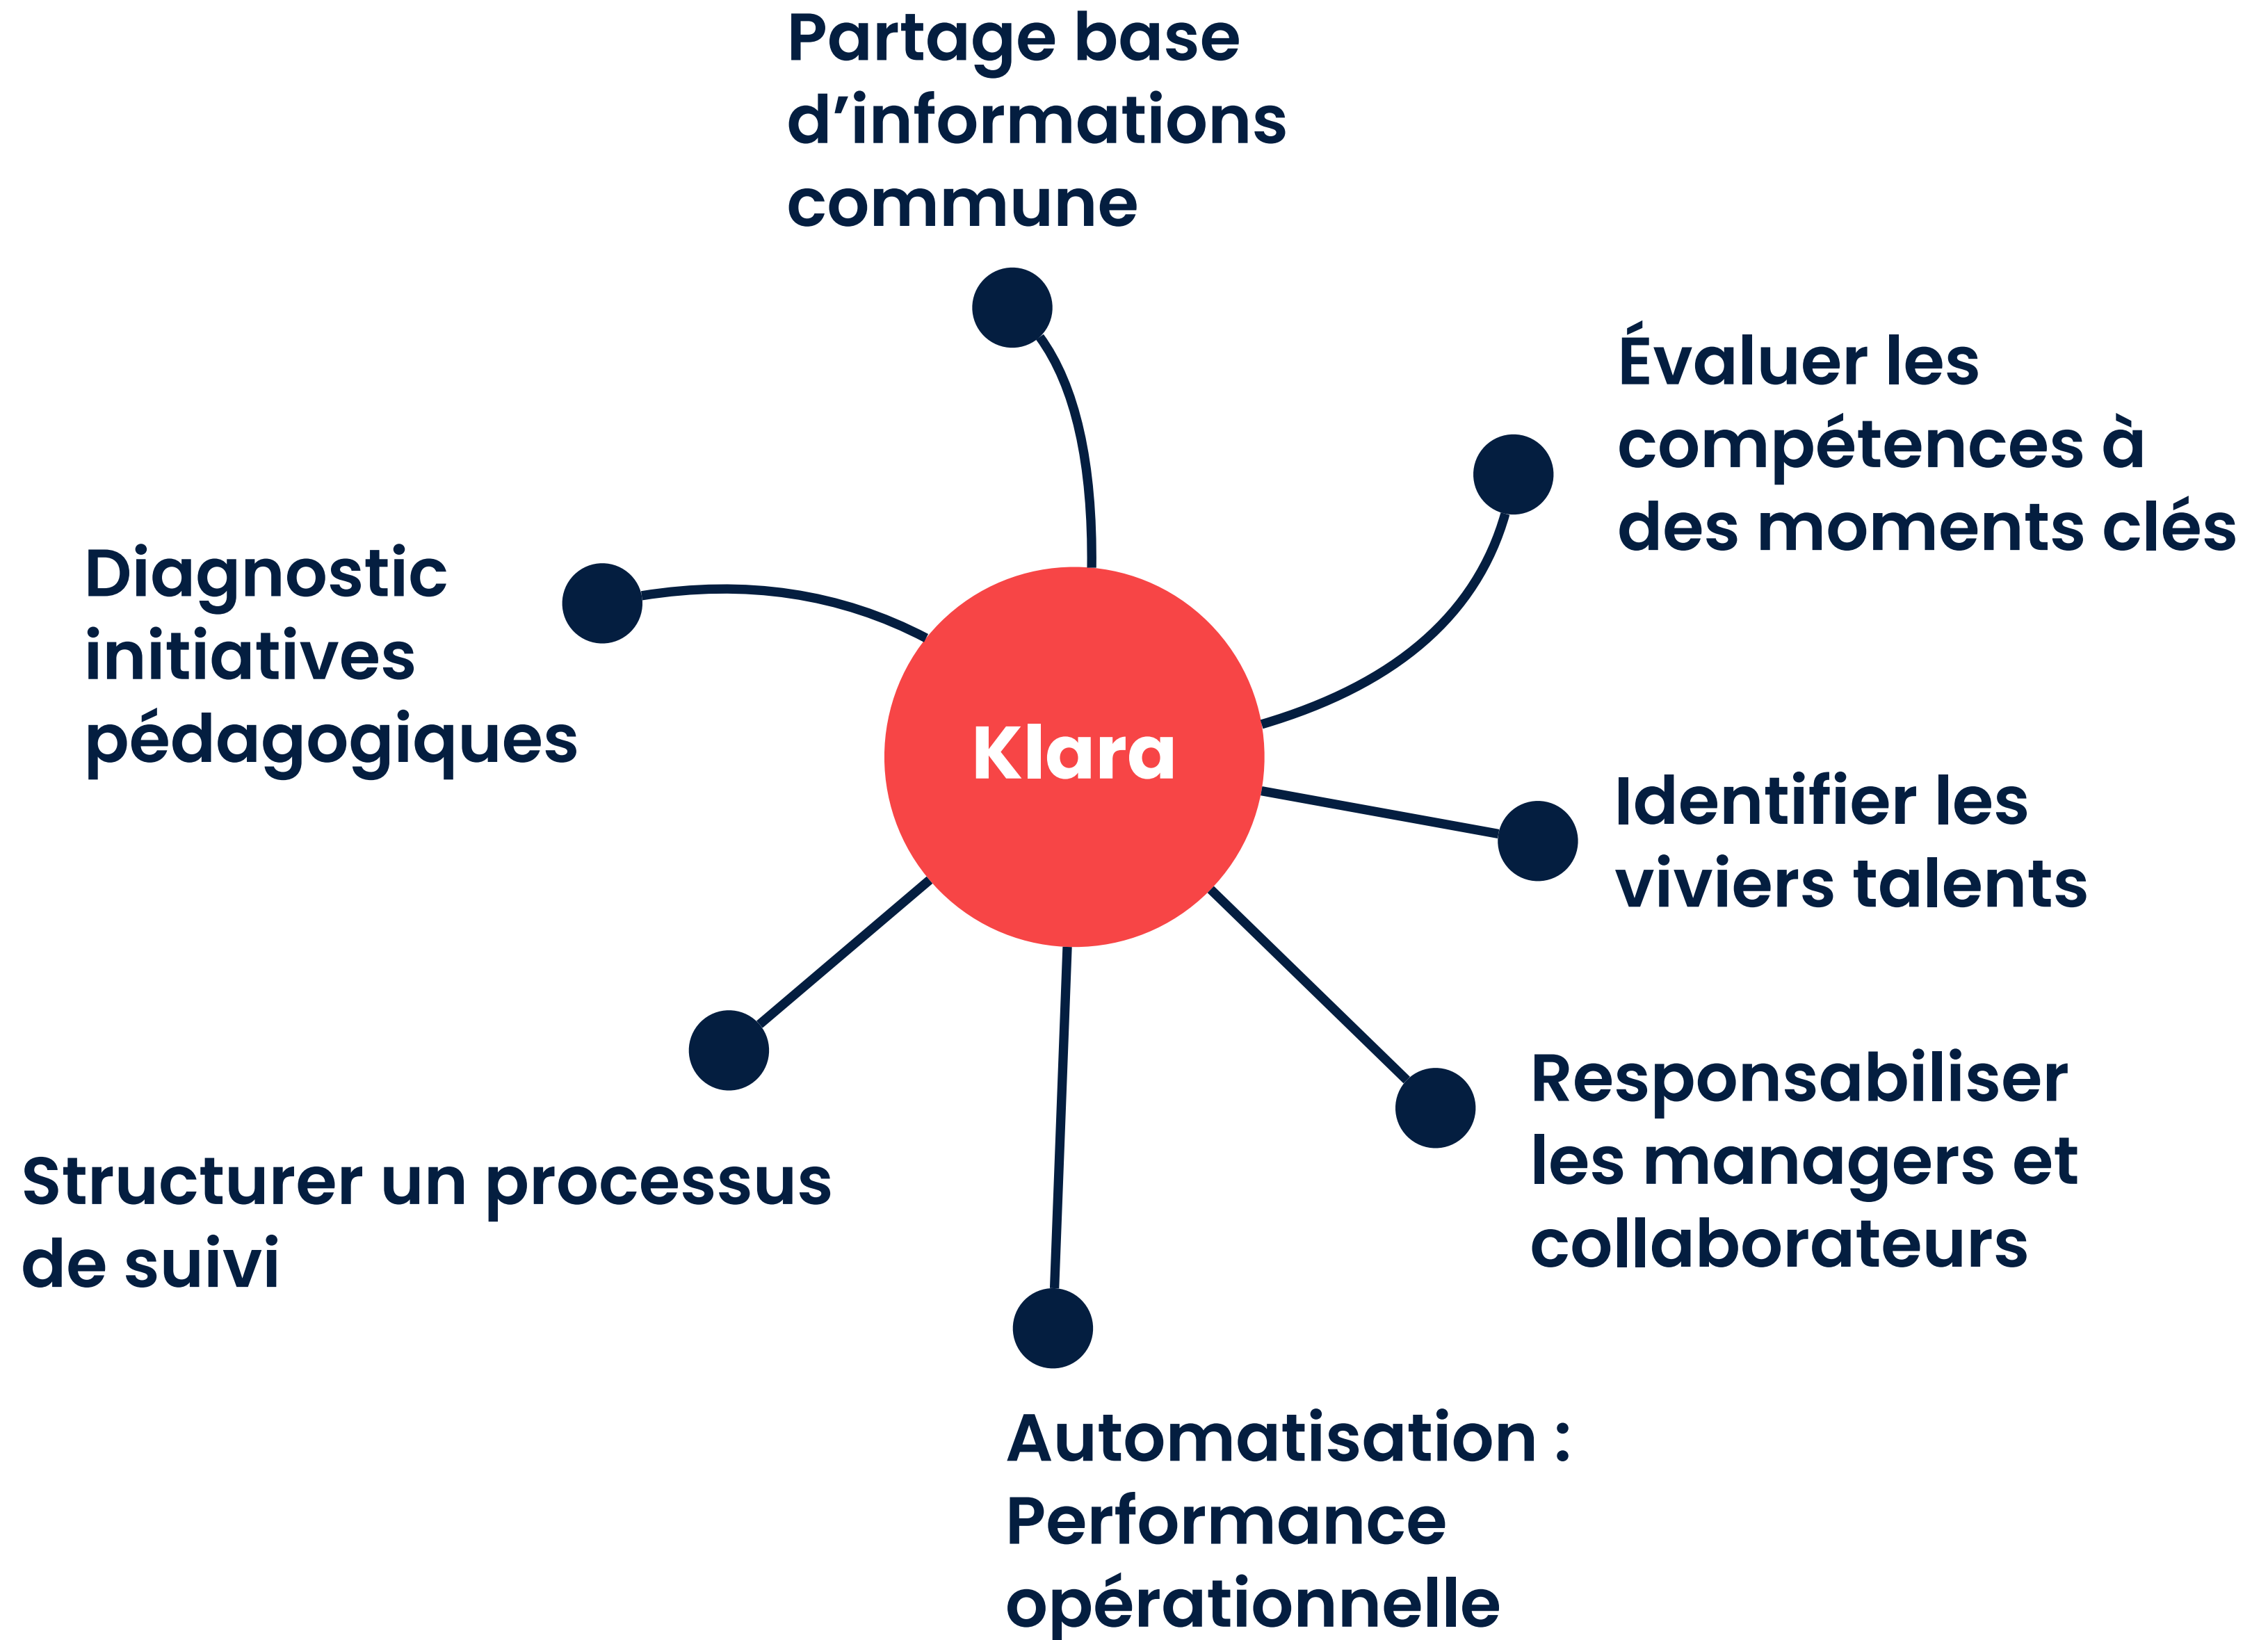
Partage base d’informations commune

Évaluer les compétences à des moments clés

Diagnostic initiatives pédagogiques

Klara

Identifier les viviers talents

Responsabiliser les managers et collaborateurs

Structurer un processus de suivi

Automatisation : Performance opérationnelle